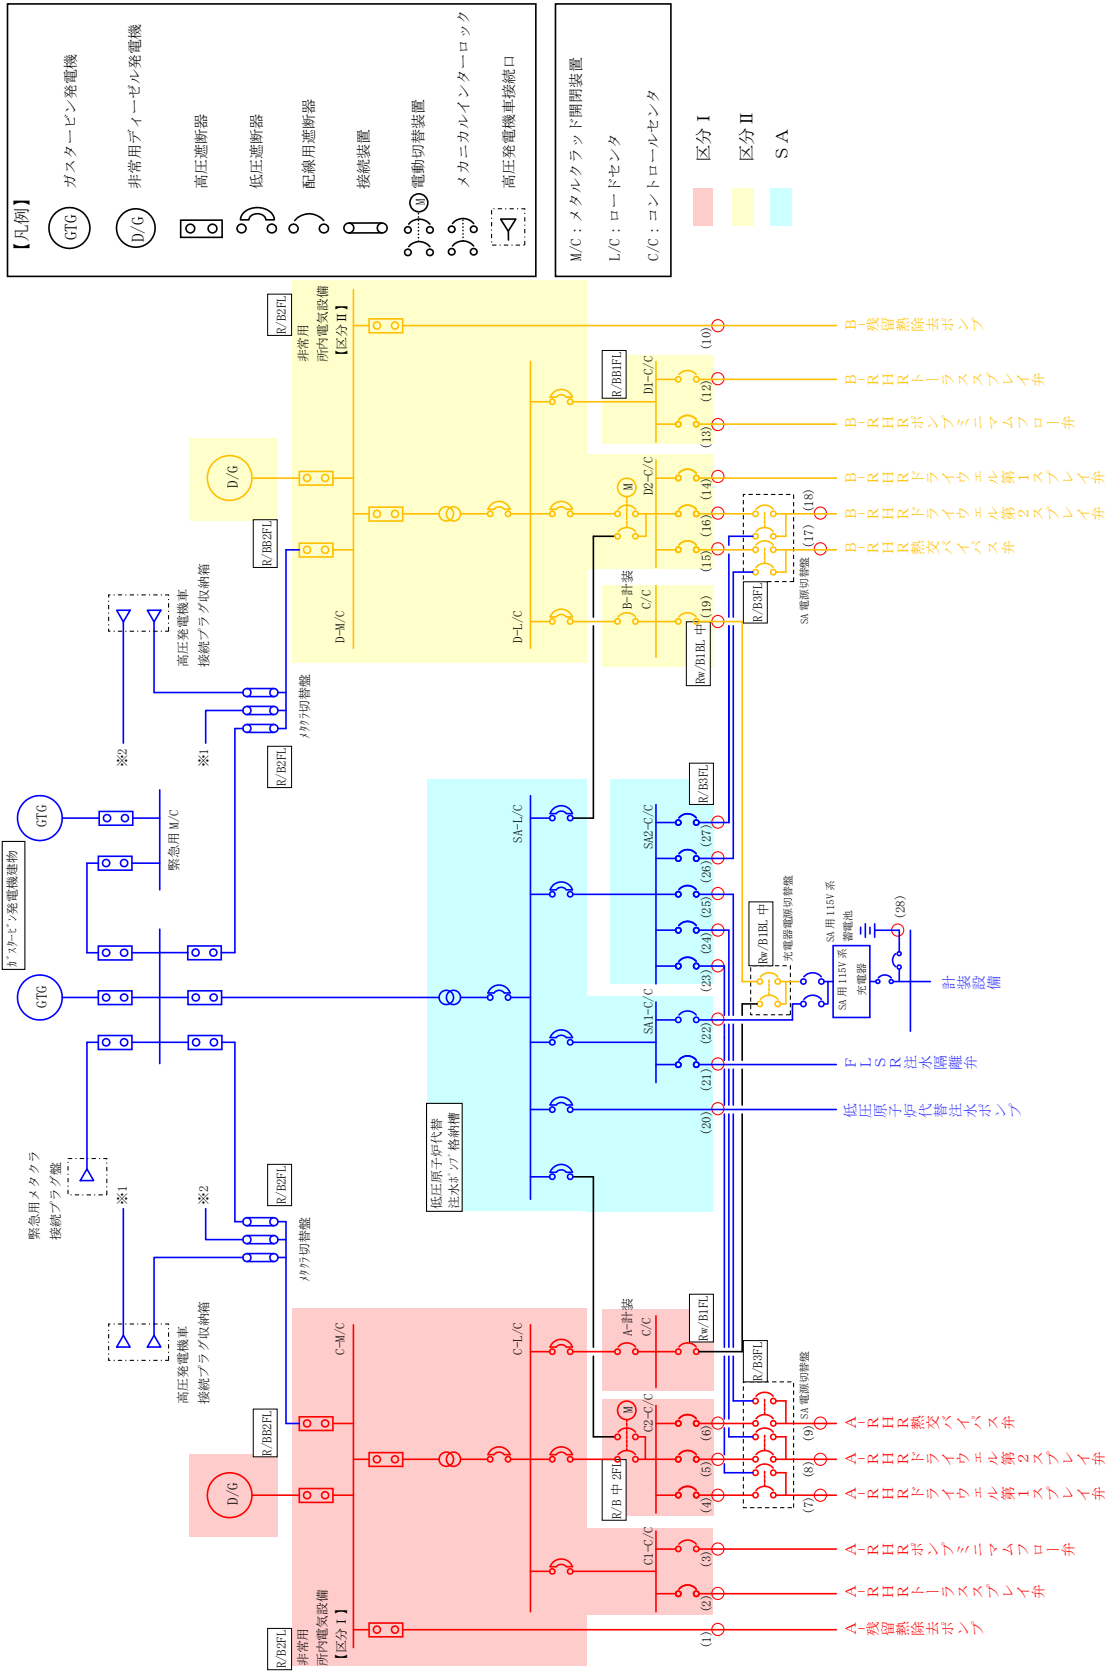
【凡例】
GTG ガスタービン発電機
D/G 非常用ディーゼル発電機
高圧遮断器
低圧遮断器
配線用遮断器
接続装置
M 電動切替装置
メカニカルインターロック
高圧発電機車接続口

M/C：メタルクラッド開閉装置
L/C：ロードセンタ
C/C：コントロールセンタ

区分Ⅰ
区分Ⅱ
SA

R/B2FL
非常用所内電気設備【区分Ⅱ】
D/G
R/BB2FL
D-M/C
D-L/C
R/BB1FL
D1-C/C
D2-C/C
M
B-計装C/C
Rw/B1BL 中
R/B3FL
SA 電源切替盤
(10) B-残留熱除去ポンプ
(12) B-RHRトーラススプレイ弁
(13) B-RHRポンプミニマムフロー弁
(14) B-RHRドライウェル第1スプレイ弁
(16) (18) B-RHRドライウェル第2スプレイ弁
(15) (17) B-RHR熱交バイパス弁
(19)

高圧発電機車接続プラグ収納箱
メタクラ切替盤
※2
※1
R/B2FL
ガスタービン発電機建物
GTG
GTG
緊急用M/C

SA-L/C
R/B3FL
SA2-C/C
(27) (26) (25) (24) (23)
Rw/B1BL 中
充電器電源切替盤
SA用115V系蓄電池
SA用115V系充電器
(28)
計装設備
SA1-C/C
(22)
(21) FLSR注水隔離弁
(20) 低圧原子炉代替注水ポンプ
低圧原子炉代替注水ポンプ格納槽

緊急用メタクラ接続プラグ盤
※1
※2
R/B2FL
メタクラ切替盤
高圧発電機車接続プラグ収納箱

C-M/C
C-L/C
A-計装C/C
Rw/B1FL
R/B3FL
SA 電源切替盤
R/BB2FL
D/G
M
C2-C/C
R/B 中 2FL
C1-C/C
R/B2FL
非常用所内電気設備【区分Ⅰ】
(6) (9) A-RHR熱交バイパス弁
(5) (8) A-RHRドライウェル第2スプレイ弁
(4) (7) A-RHRドライウェル第1スプレイ弁
(3) A-RHRポンプミニマムフロー弁
(2) A-RHRトーラススプレイ弁
(1) A-残留熱除去ポンプ